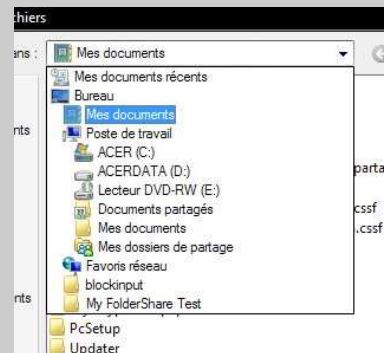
chiers

ans : Mes documents

Mes documents récents
Bureau
Mes documents
Poste de travail
ACER (C:)
ACERDATA (D:)
Lecteur DVD-RW (E:)
Documents partagés
Mes documents
Mes dossiers de partage
Favoris réseau
blockinput
My FolderShare Test

nts

parta

cssf

.cssf

nts

PcSetup
Updater